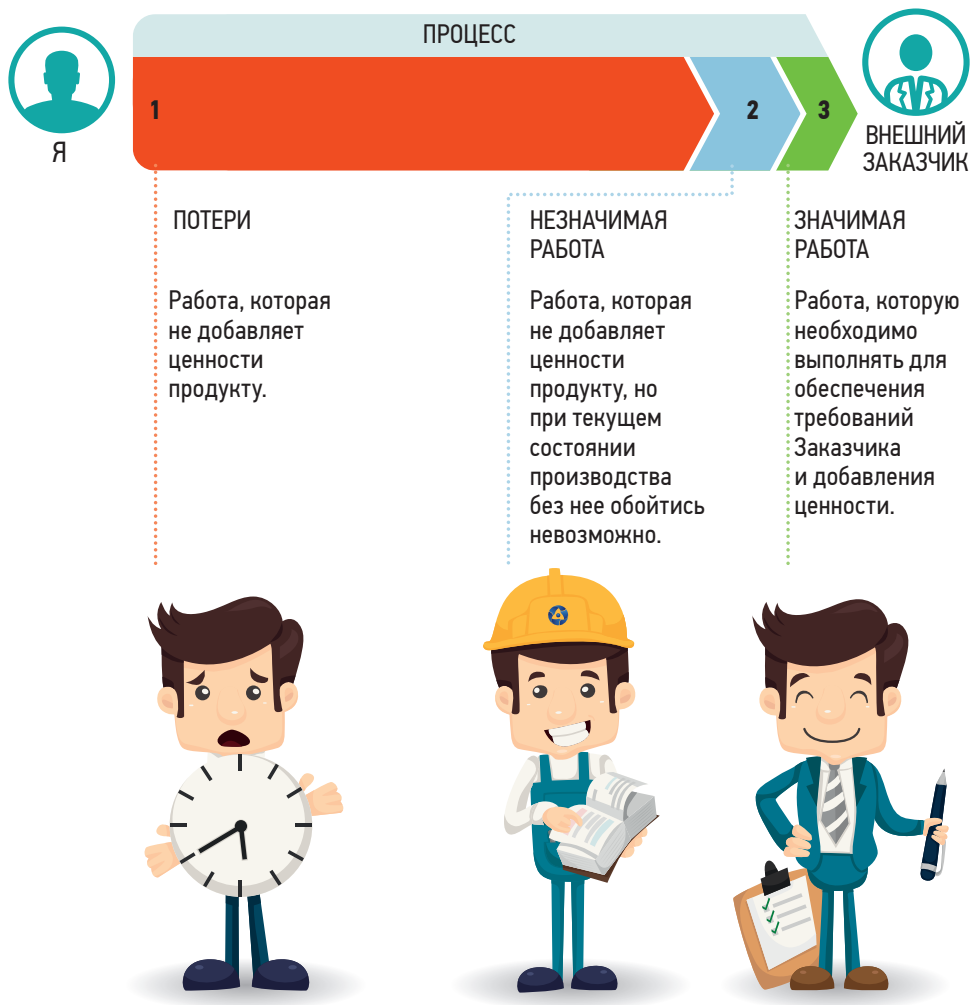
ПРОЦЕСС

Я

1

2

3

ВНЕШНИЙ ЗАКАЗЧИК

ПОТЕРИ

Работа, которая не добавляет ценности продукту.

НЕЗНАЧИМАЯ РАБОТА

Работа, которая не добавляет ценности продукту, но при текущем состоянии производства без нее обойтись невозможно.

ЗНАЧИМАЯ РАБОТА

Работа, которую необходимо выполнять для обеспечения требований Заказчика и добавления ценности.